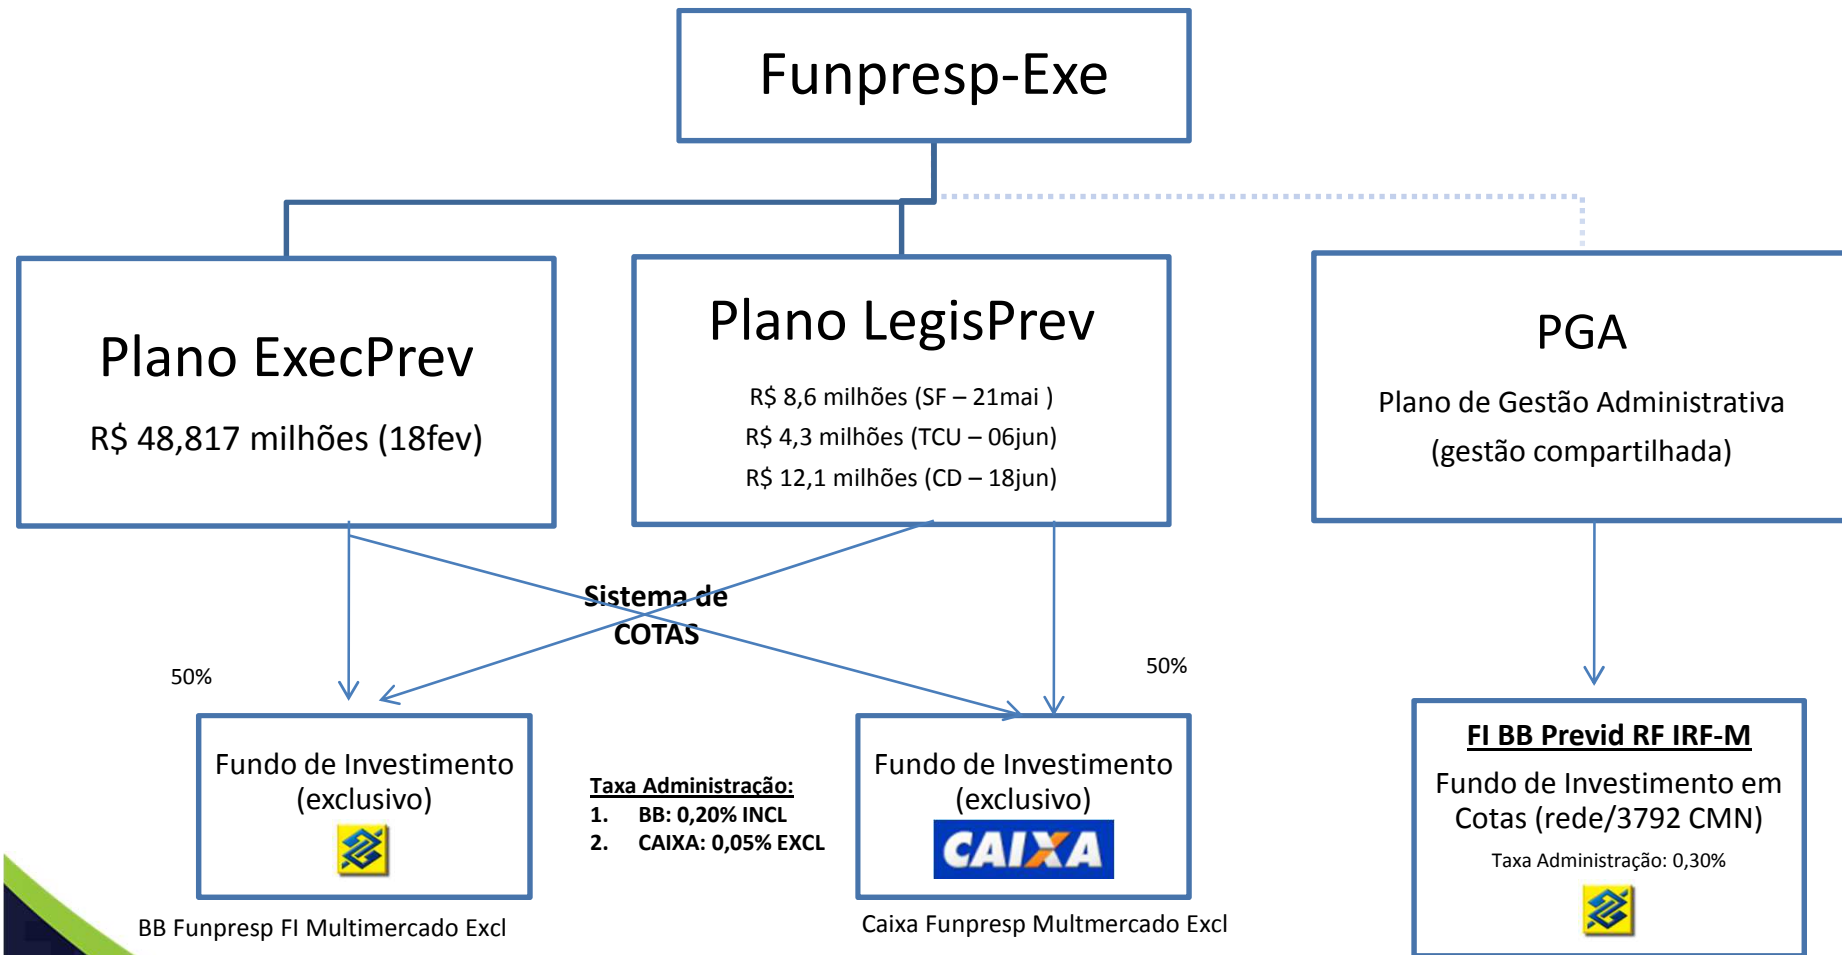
Funpresp-Exe

Plano ExecPrev

R$ 48,817 milhões (18fev)

Plano LegisPrev

R$ 8,6 milhões (SF – 21mai )
R$ 4,3 milhões (TCU – 06jun)
R$ 12,1 milhões (CD – 18jun)

PGA

Plano de Gestão Administrativa
(gestão compartilhada)

Sistema de COTAS

50%

50%

Fundo de Investimento (exclusivo)

BB Funpresp FI Multimercado Excl

Taxa Administração:
1. BB: 0,20% INCL
2. CAIXA: 0,05% EXCL

Fundo de Investimento (exclusivo)

CAIXA

Caixa Funpresp Multmercado Excl

FI BB Previd RF IRF-M

Fundo de Investimento em Cotas (rede/3792 CMN)

Taxa Administração: 0,30%